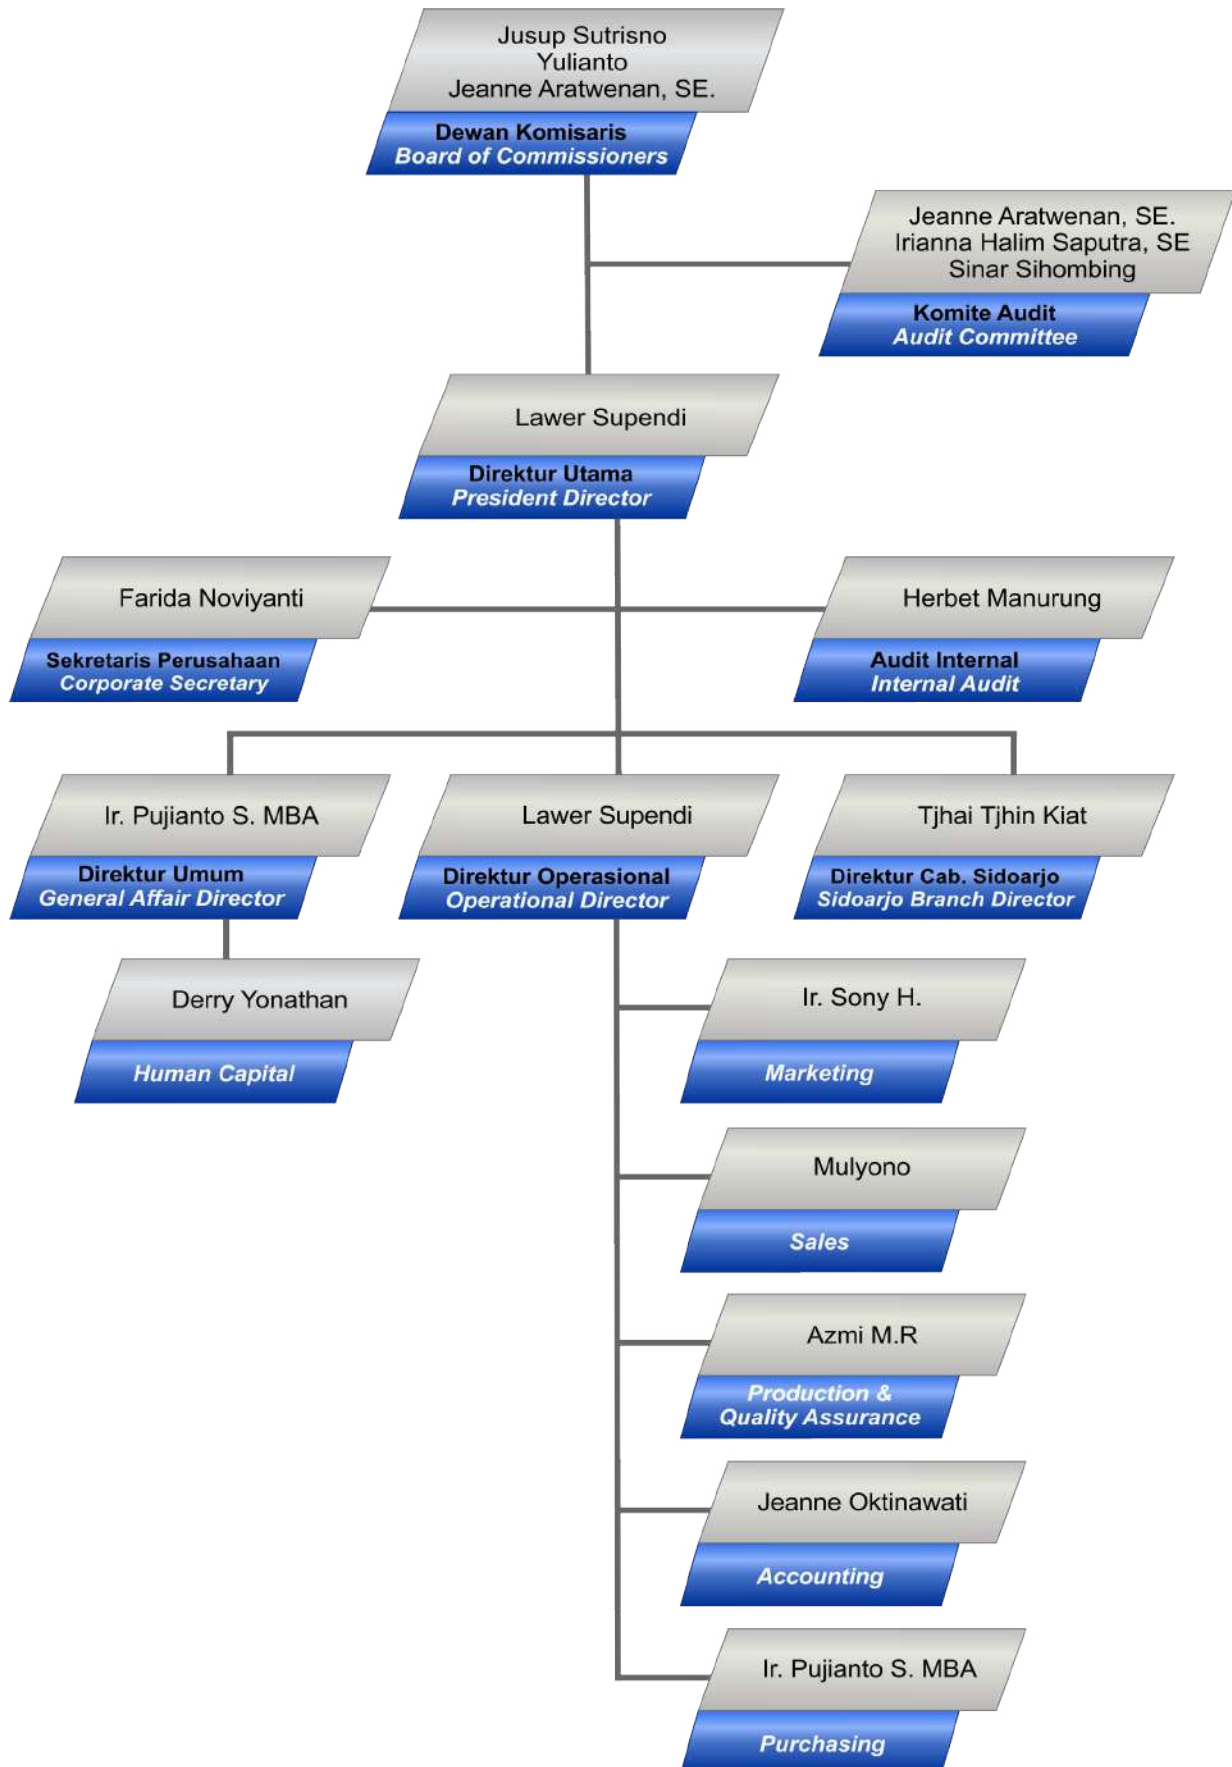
Jusup Sutrisno
Yulianto
Jeanne Aratwenan, SE.
Dewan Komisaris
Board of Commissioners

Jeanne Aratwenan, SE.
Irianna Halim Saputra, SE
Sinar Sihombing
Komite Audit
Audit Committee

Lawer Supendi
Direktur Utama
President Director

Farida Noviyanti
Sekretaris Perusahaan
Corporate Secretary

Herbet Manurung
Audit Internal
Internal Audit

Ir. Pujianto S. MBA
Direktur Umum
General Affair Director

Lawer Supendi
Direktur Operasional
Operational Director

Tjhai Tjhin Kiat
Direktur Cab. Sidoarjo
Sidoarjo Branch Director

Derry Yonathan
Human Capital

Ir. Sony H.
Marketing

Mulyono
Sales

Azmi M.R
Production &
Quality Assurance

Jeanne Oktinawati
Accounting

Ir. Pujianto S. MBA
Purchasing